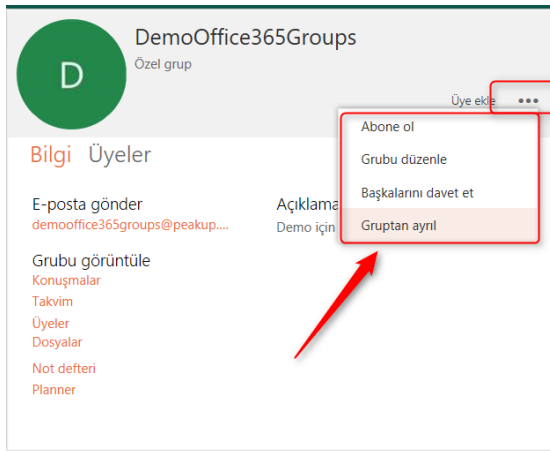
D

DemoOffice365Groups

Özel grup

Üye ekle •••

Abone ol

Grubu düzenle

Başkalarını davet et

Gruptan ayrıl

Bilgi Üyeler

E-posta gönder

demooffice365groups@peakup....

Açıklama

Demo için

Grubu görüntüle

Konuşmalar

Takvim

Üyeler

Dosyalar

Not defteri

Planner